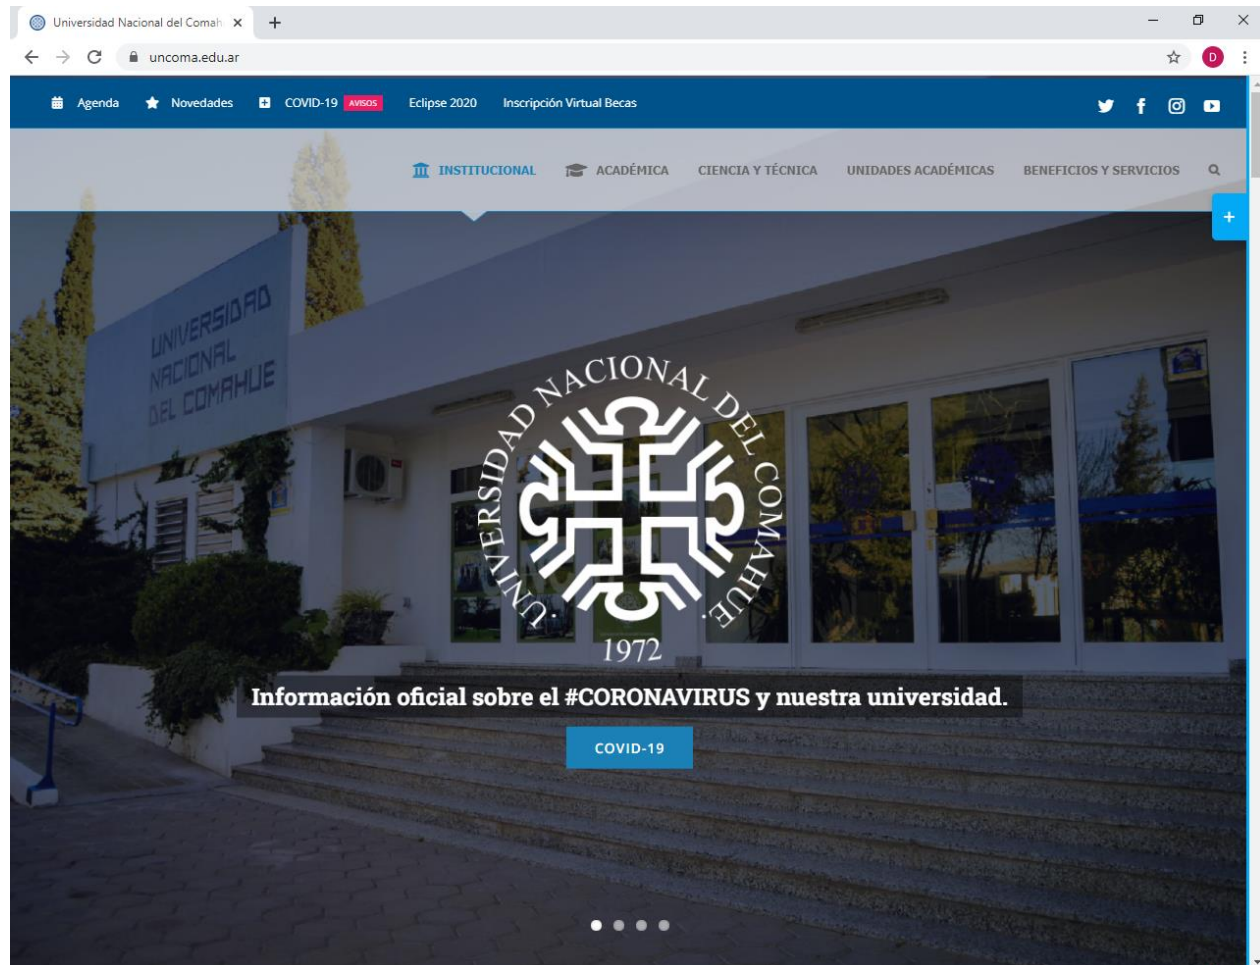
Universidad Nacional del Comah ×

uncoma.edu.ar

D

Agenda Novedades COVID-19 AVISOS Eclipse 2020 Inscripción Virtual Becas

INSTITUCIONAL ACADÉMICA CIENCIA Y TÉCNICA UNIDADES ACADÉMICAS BENEFICIOS Y SERVICIOS

+

UNIVERSIDAD NACIONAL DEL COMAHUE

UNIVERSIDAD NACIONAL DEL COMAHUE 1972

Información oficial sobre el #CORONAVIRUS y nuestra universidad.

COVID-19